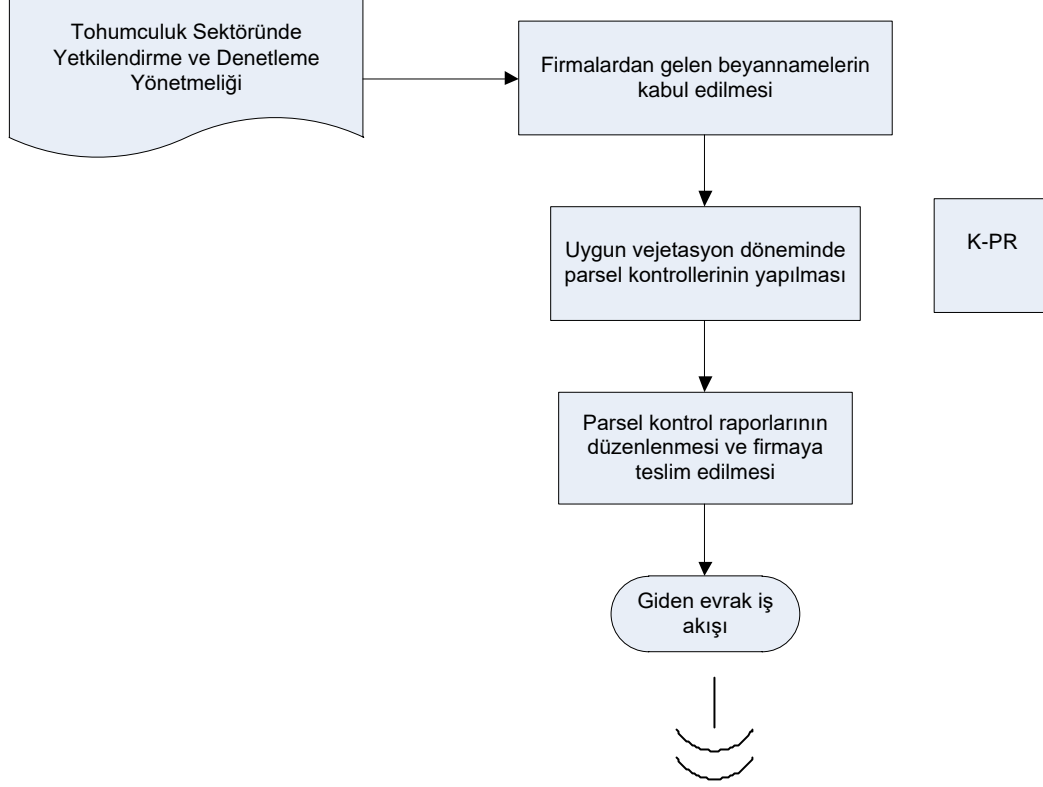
Tohumculuk Sektöründe Yetkilendirme ve Denetleme Yönetmeliği

Firmalardan gelen beyannamelerin kabul edilmesi

Uygun vejetasyon döneminde parsel kontrollerinin yapılması

K-PR

Parsel kontrol raporlarının düzenlenmesi ve firmaya teslim edilmesi

Giden evrak iş akışı